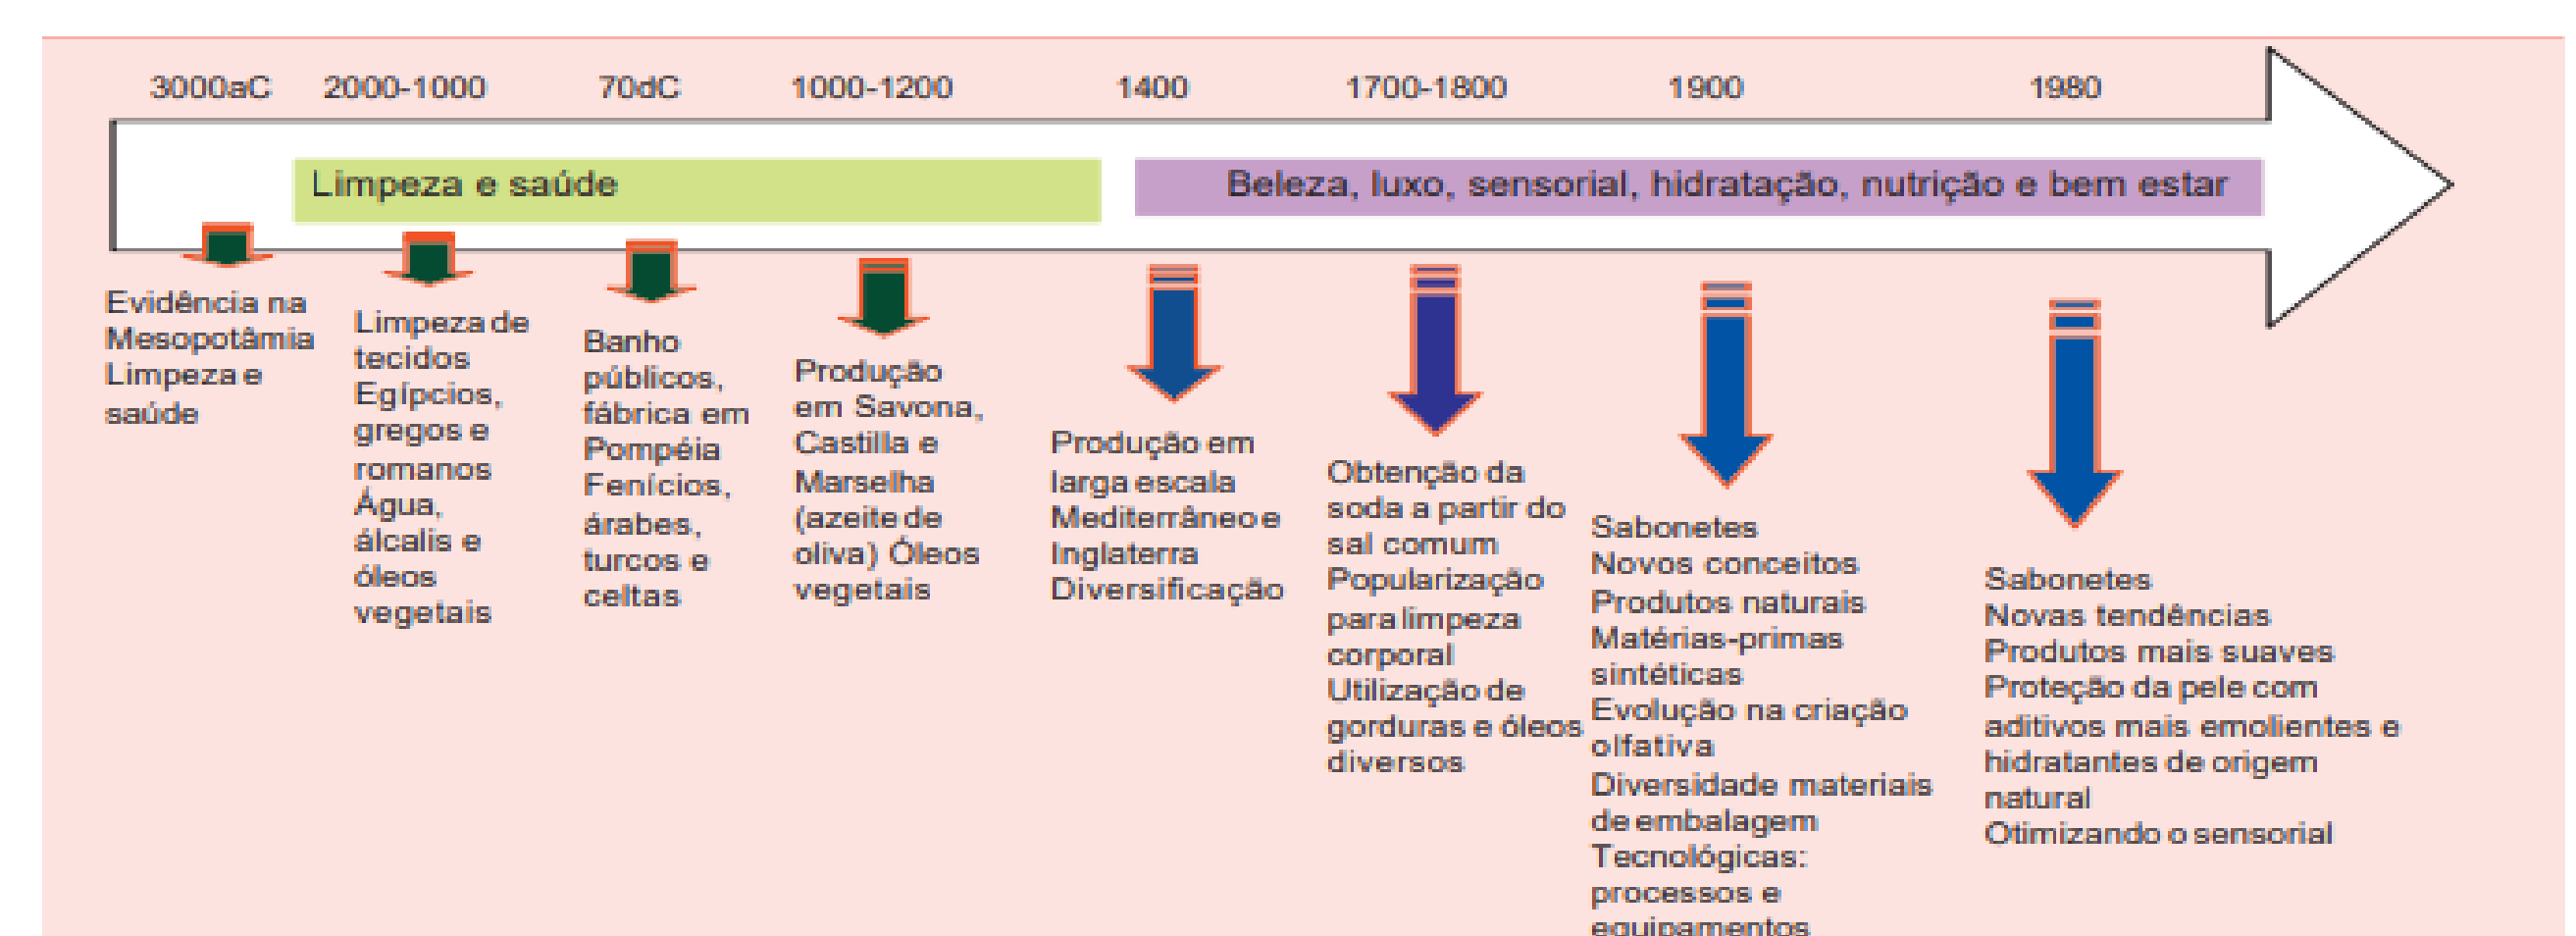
3000aC 2000-1000 70dC 1000-1200 1400 1700-1800 1900 1980

Limpeza e saúde

Beleza, luxo, sensorial, hidratação, nutrição e bem estar

Evidência na Mesopotâmia Limpeza e saúde

Limpeza de tecidos Egípcios, gregos e romanos Água, álcalis e óleos vegetais

Banho públicos, fábrica em Pompéia Fenícios, árabes, turcos e celtas

Produção em Savona, Castilla e Marselha (azeite de oliva) Óleos vegetais

Produção em larga escala Mediterrâneo e Inglaterra Diversificação

Obtenção da soda a partir do sal comum Popularização para limpeza corporal Utilização de gorduras e óleos diversos

Sabonetes Novos conceitos Produtos naturais Matérias-primas sintéticas Evolução na criação olfativa Diversidade materiais de embalagem Tecnológicas: processos e equipamentos

Sabonetes Novas tendências Produtos mais suaves Proteção da pele com aditivos mais emolientes e hidratantes de origem natural Otimizando o sensorial